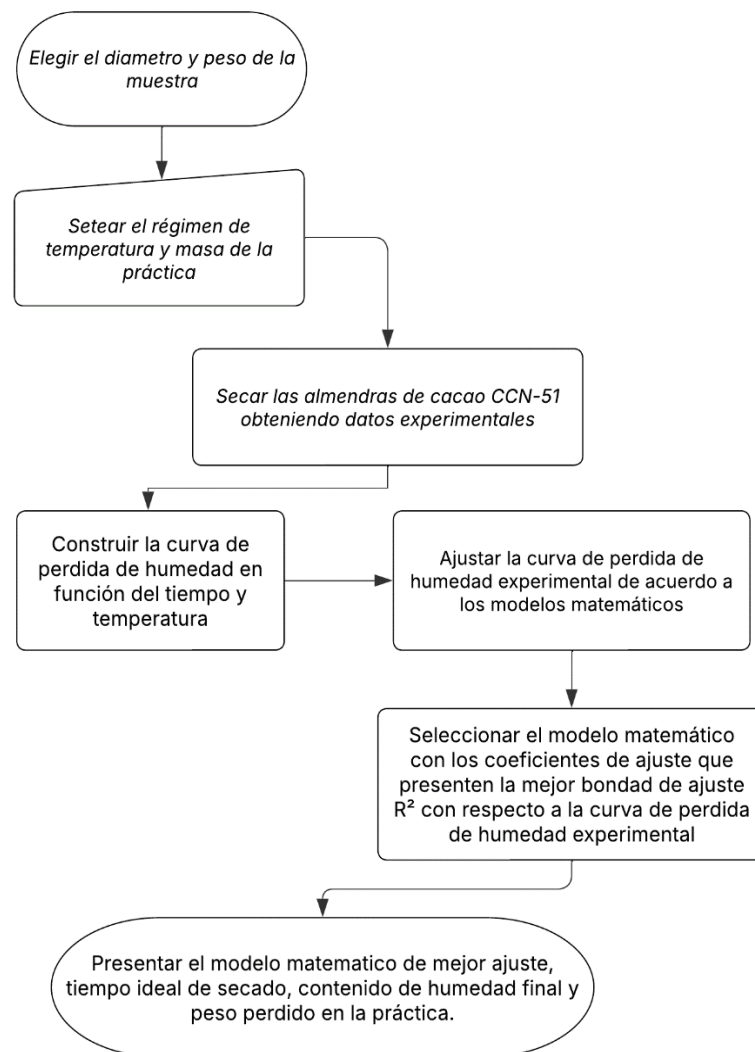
Elegir el diametro y peso de la muestra

Setear el régimen de temperatura y masa de la práctica

Secar las almendras de cacao CCN-51 obteniendo datos experimentales

Construir la curva de perdida de humedad en función del tiempo y temperatura

Ajustar la curva de perdida de humedad experimental de acuerdo a los modelos matemáticos

Seleccionar el modelo matemático con los coeficientes de ajuste que presenten la mejor bondad de ajuste $R^2$ con respecto a la curva de perdida de humedad experimental

Presentar el modelo matematico de mejor ajuste, tiempo ideal de secado, contenido de humedad final y peso perdido en la práctica.